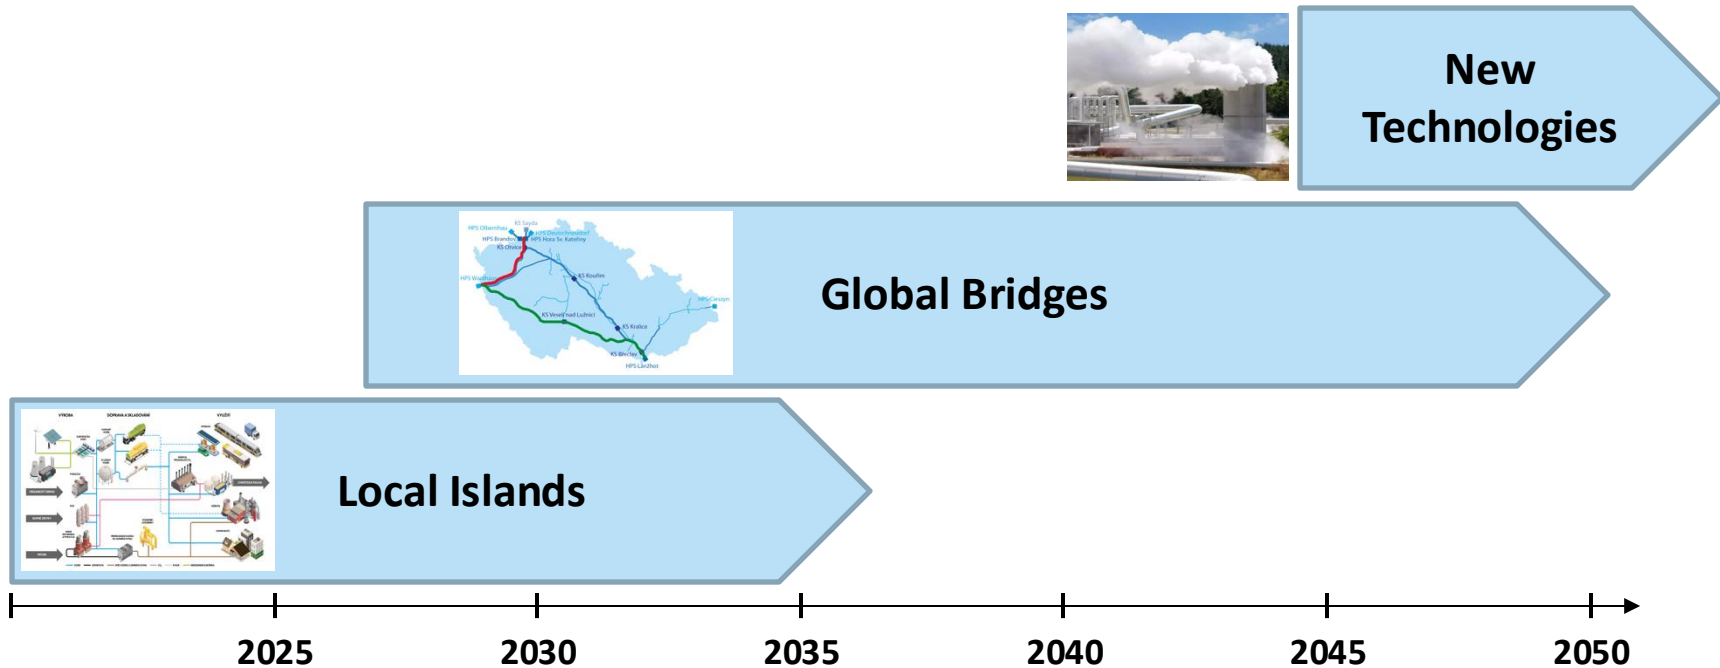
New Technologies

HPS Olbernhau
KS Sayda
HPS Deutschneudorf
HPS Brandov
HPS Hora Sv. Kateřiny
KS Olbernhau
KS Kouřim
HPS Waidhaus
HPS Cieszyn
KS Veselí nad Lužnicí
KS Kralice
KS Břeclav
HPS Lanžhot

Global Bridges

VÝROBA
DOPRAVA A SKLADOVÁNÍ
VYUŽITÍ

Local Islands

2025
2030
2035
2040
2045
2050